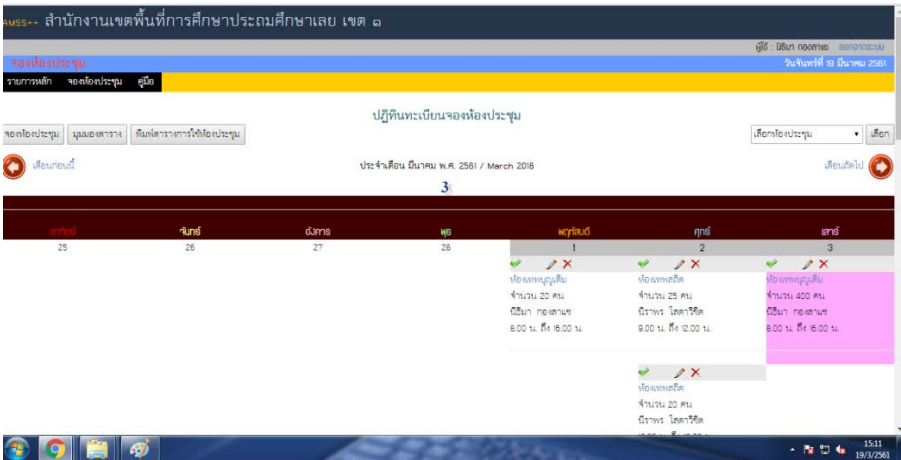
AMSS++ สำนักงานเขตพื้นที่การศึกษาประถมศึกษาเลย เขต ๑

ผู้ใช้ : นิธิมา ทองลาเพ ออกจากระบบ

จองห้องประชุม

วันจันทร์ที่ 19 มีนาคม 2561

รายการหลัก จองห้องประชุม คู่มือ

ปฏิทินทะเบียนจองห้องประชุม

จองห้องประชุม มุมมองตาราง พิมพ์ตารางการใช้ห้องประชุม

เลือกห้องประชุม เลือก

เดือนก่อนนี้

ประจำเดือน มีนาคม พ.ศ. 2561 / March 2018

เดือนถัดไป

3

| อาทิตย์ | จันทร์ | อังคาร | พุธ | พฤหัสบดี | ศุกร์ | เสาร์ |
|---|---|---|---|---|---|---|
| 25 | 26 | 27 | 28 | 1 | 2 | 3 |
| | | | | ห้องเทพบุญเติม จำนวน 20 คน นิธิมา ทองลาเพ 8.00 น. ถึง 16.00 น. | ห้องเทพสถิต จำนวน 25 คน นิราพร โสดาวิชิต 9.00 น. ถึง 12.00 น. | ห้องเทพบุญเติม จำนวน 400 คน นิธิมา ทองลาเพ 8.00 น. ถึง 16.00 น. |
| | | | | | ห้องเทพสถิต จำนวน 20 คน นิราพร โสดาวิชิต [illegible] | |

15:11
19/3/2561